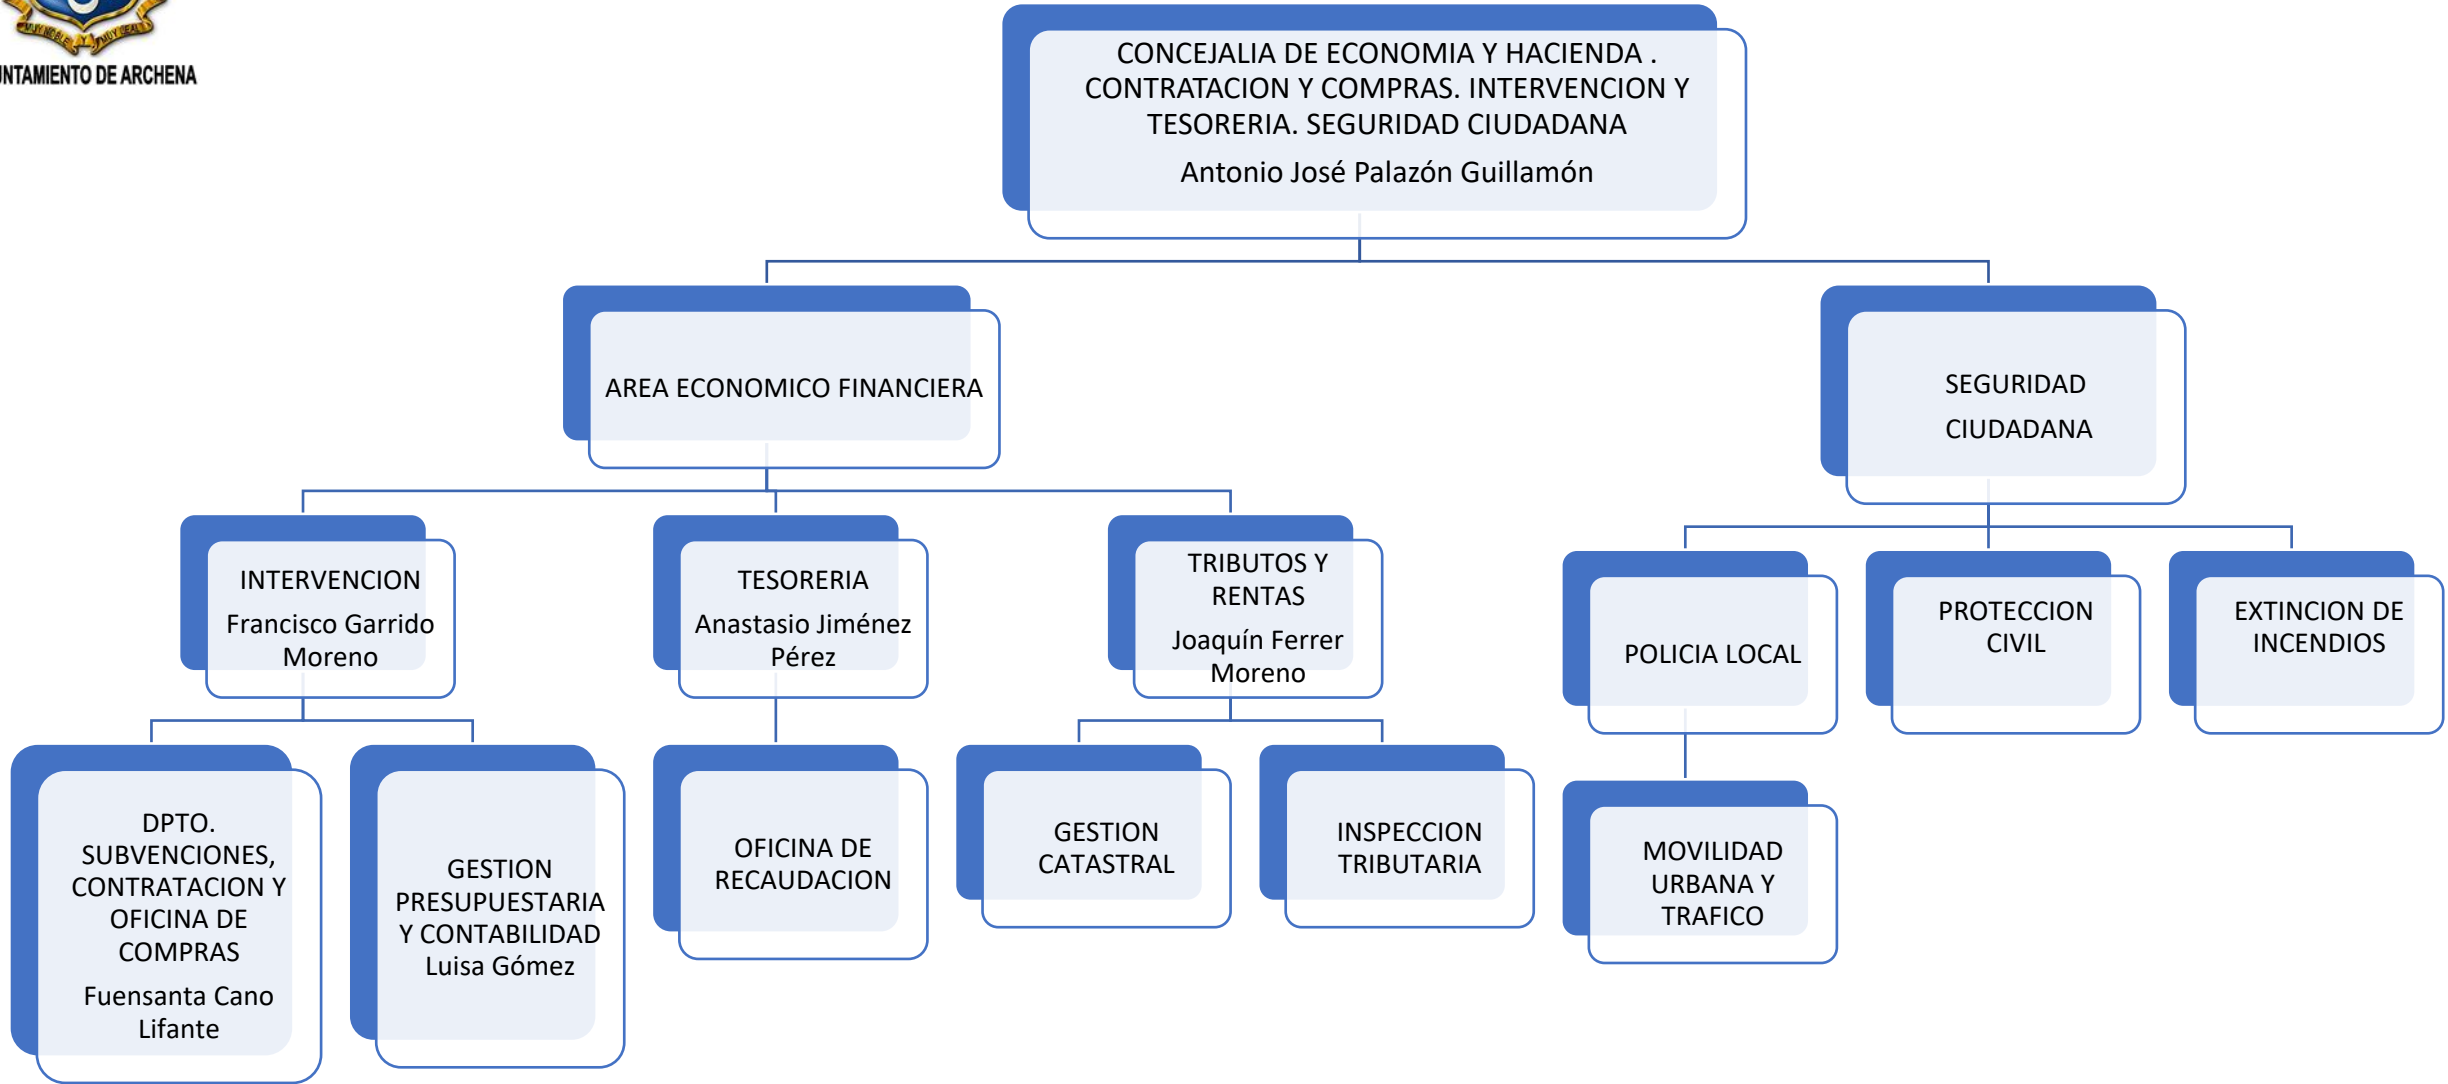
NTAMIENTO DE ARCHENA

CONCEJALIA DE ECONOMIA Y HACIENDA . CONTRATACION Y COMPRAS. INTERVENCION Y TESORERIA. SEGURIDAD CIUDADANA

Antonio José Palazón Guillamón

AREA ECONOMICO FINANCIERA

SEGURIDAD CIUDADANA

INTERVENCION

Francisco Garrido Moreno

TESORERIA

Anastasio Jiménez Pérez

TRIBUTOS Y RENTAS

Joaquín Ferrer Moreno

POLICIA LOCAL

PROTECCION CIVIL

EXTINCION DE INCENDIOS

DPTO. SUBVENCIONES, CONTRATACION Y OFICINA DE COMPRAS

Fuensanta Cano Lifante

GESTION PRESUPUESTARIA Y CONTABILIDAD Luisa Gómez

OFICINA DE RECAUDACION

GESTION CATASTRAL

INSPECCION TRIBUTARIA

MOVILIDAD URBANA Y TRAFICO